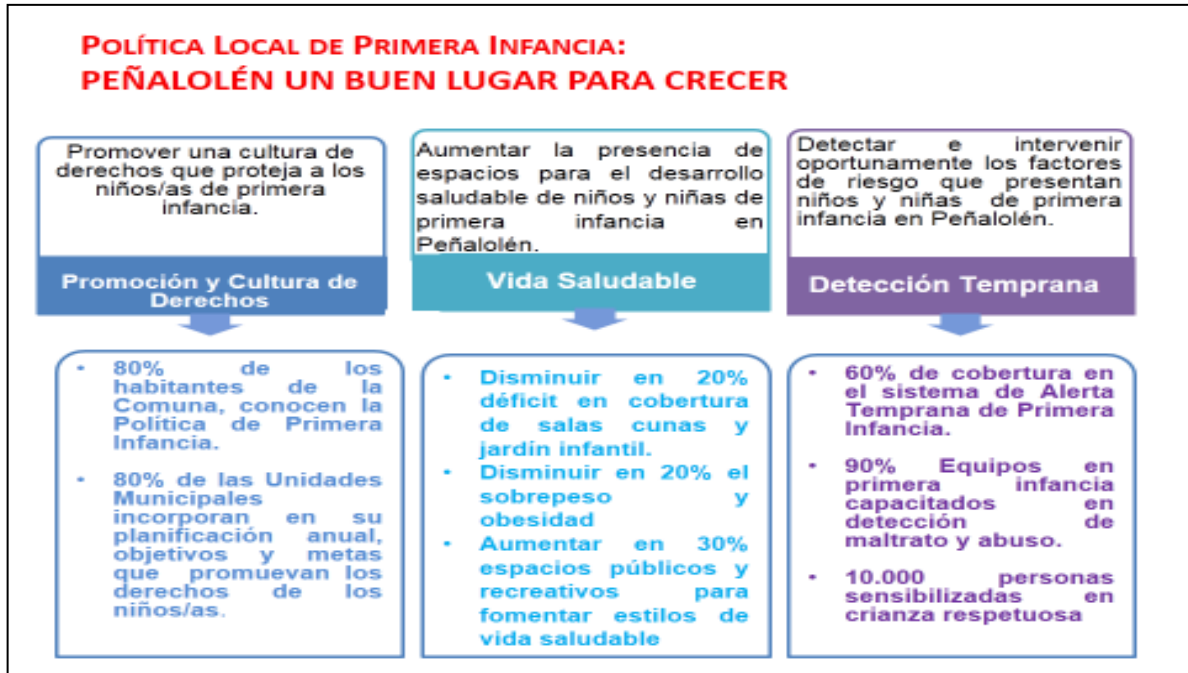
POLÍTICA LOCAL DE PRIMERA INFANCIA:
PEÑALOLÉN UN BUEN LUGAR PARA CRECER

Promover una cultura de derechos que proteja a los niños/as de primera infancia.

Promoción y Cultura de Derechos

• 80% de los habitantes de la Comuna, conocen la Política de Primera Infancia.

• 80% de las Unidades Municipales incorporan en su planificación anual, objetivos y metas que promuevan los derechos de los niños/as.

Aumentar la presencia de espacios para el desarrollo saludable de niños y niñas de primera infancia en Peñalolén.

Vida Saludable

• Disminuir en 20% déficit en cobertura de salas cunas y jardín infantil.
• Disminuir en 20% el sobrepeso y obesidad
• Aumentar en 30% espacios públicos y recreativos para fomentar estilos de vida saludable

Detectar e intervenir oportunamente los factores de riesgo que presentan niños y niñas de primera infancia en Peñalolén.

Detección Temprana

• 60% de cobertura en el sistema de Alerta Temprana de Primera Infancia.

• 90% Equipos en primera infancia capacitados en detección de maltrato y abuso.

• 10.000 personas sensibilizadas en crianza respetuosa